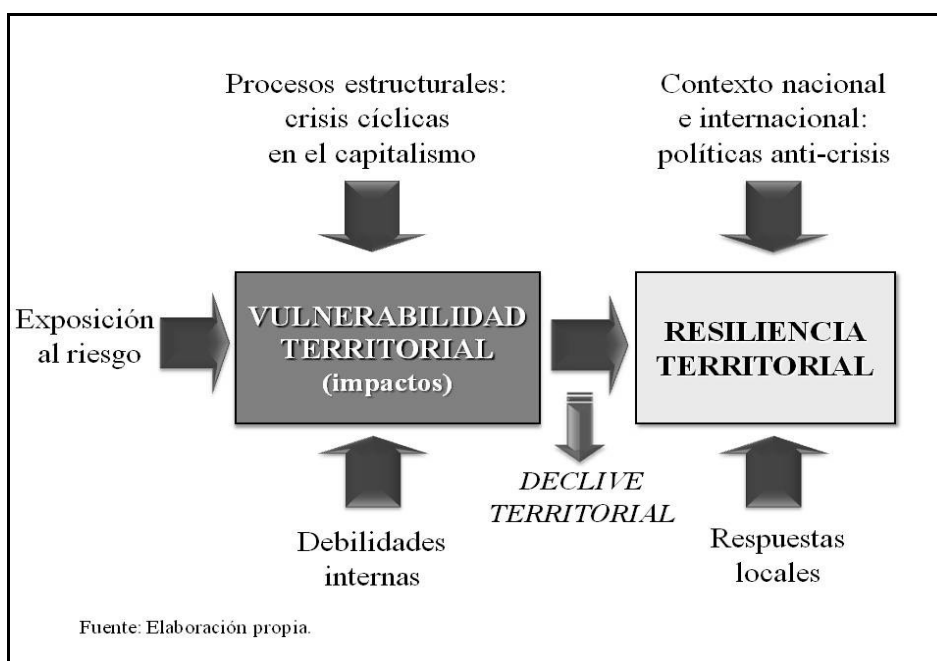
Procesos estructurales: crisis cíclicas en el capitalismo

Contexto nacional e internacional: políticas anti-crisis

Exposición al riesgo

VULNERABILIDAD TERRITORIAL (impactos)

RESILIENCIA TERRITORIAL

DECLIVE TERRITORIAL

Debilidades internas

Respuestas locales

Fuente: Elaboración propia.